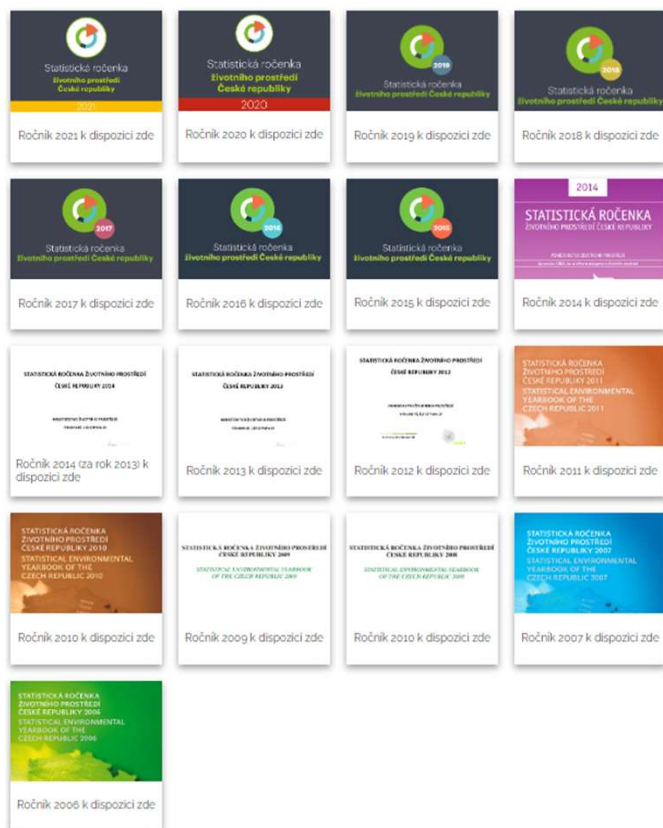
Statistická ročenka
životního prostředí
České republiky
2021

Ročník 2021 k dispozici zde

Statistická ročenka
životního prostředí
České republiky
2020

Ročník 2020 k dispozici zde

2019
Statistická ročenka
životního prostředí České republiky

Ročník 2019 k dispozici zde

2018
Statistická ročenka
životního prostředí České republiky

Ročník 2018 k dispozici zde

2017
Statistická ročenka
životního prostředí České republiky

Ročník 2017 k dispozici zde

2016
Statistická ročenka
životního prostředí České republiky

Ročník 2016 k dispozici zde

2015
Statistická ročenka
životního prostředí České republiky

Ročník 2015 k dispozici zde

2014
STATISTICKÁ ROČENKA
ŽIVOTNÍHO PROSTŘEDÍ ČESKÉ REPUBLIKY
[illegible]

Ročník 2014 k dispozici zde

STATISTICKÁ ROČENKA ŽIVOTNÍHO PROSTŘEDÍ ČESKÉ REPUBLIKY 2014
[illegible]

Ročník 2014 (za rok 2013) k dispozici zde

STATISTICKÁ ROČENKA ŽIVOTNÍHO PROSTŘEDÍ ČESKÉ REPUBLIKY 2013
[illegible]

Ročník 2013 k dispozici zde

STATISTICKÁ ROČENKA ŽIVOTNÍHO PROSTŘEDÍ ČESKÉ REPUBLIKY 2012
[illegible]

Ročník 2012 k dispozici zde

STATISTICKÁ ROČENKA ŽIVOTNÍHO PROSTŘEDÍ ČESKÉ REPUBLIKY 2011
STATISTICAL ENVIRONMENTAL YEARBOOK OF THE CZECH REPUBLIC 2011

Ročník 2011 k dispozici zde

STATISTICKÁ ROČENKA ŽIVOTNÍHO PROSTŘEDÍ ČESKÉ REPUBLIKY 2010
STATISTICAL ENVIRONMENTAL YEARBOOK OF THE CZECH REPUBLIC 2010

Ročník 2010 k dispozici zde

STATISTICKÁ ROČENKA ŽIVOTNÍHO PROSTŘEDÍ ČESKÉ REPUBLIKY 2009
STATISTICAL ENVIRONMENTAL YEARBOOK OF THE CZECH REPUBLIC 2009

Ročník 2009 k dispozici zde

STATISTICKÁ ROČENKA ŽIVOTNÍHO PROSTŘEDÍ ČESKÉ REPUBLIKY 2008
STATISTICAL ENVIRONMENTAL YEARBOOK OF THE CZECH REPUBLIC 2008

Ročník 2010 k dispozici zde

STATISTICKÁ ROČENKA ŽIVOTNÍHO PROSTŘEDÍ ČESKÉ REPUBLIKY 2007
STATISTICAL ENVIRONMENTAL YEARBOOK OF THE CZECH REPUBLIC 2007

Ročník 2007 k dispozici zde

STATISTICKÁ ROČENKA ŽIVOTNÍHO PROSTŘEDÍ ČESKÉ REPUBLIKY 2006
STATISTICAL ENVIRONMENTAL YEARBOOK OF THE CZECH REPUBLIC 2006

Ročník 2006 k dispozici zde